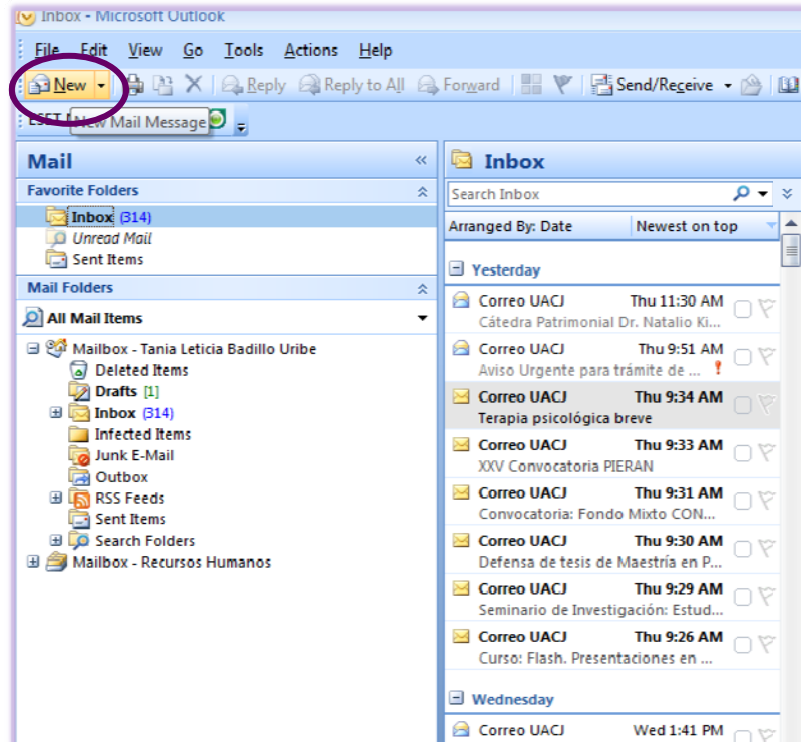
Inbox - Microsoft Outlook

File Edit View Go Tools Actions Help

New Reply Reply to All Forward Send/Receive

ESET New Mail Message

Mail
Favorite Folders
Inbox (314)
Unread Mail
Sent Items
Mail Folders
All Mail Items
Mailbox - Tania Leticia Badillo Uribe
Deleted Items
Drafts [1]
Inbox (314)
Infected Items
Junk E-Mail
Outbox
RSS Feeds
Sent Items
Search Folders
Mailbox - Recursos Humanos

Inbox
Search Inbox
Arranged By: Date
Newest on top
Yesterday
Correo UACJ Thu 11:30 AM
Cátedra Patrimonial Dr. Natalio Ki...
Correo UACJ Thu 9:51 AM
Aviso Urgente para trámite de ...
Correo UACJ Thu 9:34 AM
Terapia psicológica breve
Correo UACJ Thu 9:33 AM
XXV Convocatoria PIERAN
Correo UACJ Thu 9:31 AM
Convocatoria: Fondo Mixto CON...
Correo UACJ Thu 9:30 AM
Defensa de tesis de Maestría en P...
Correo UACJ Thu 9:29 AM
Seminario de Investigación: Estud...
Correo UACJ Thu 9:26 AM
Curso: Flash. Presentaciones en ...
Wednesday
Correo UACJ Wed 1:41 PM